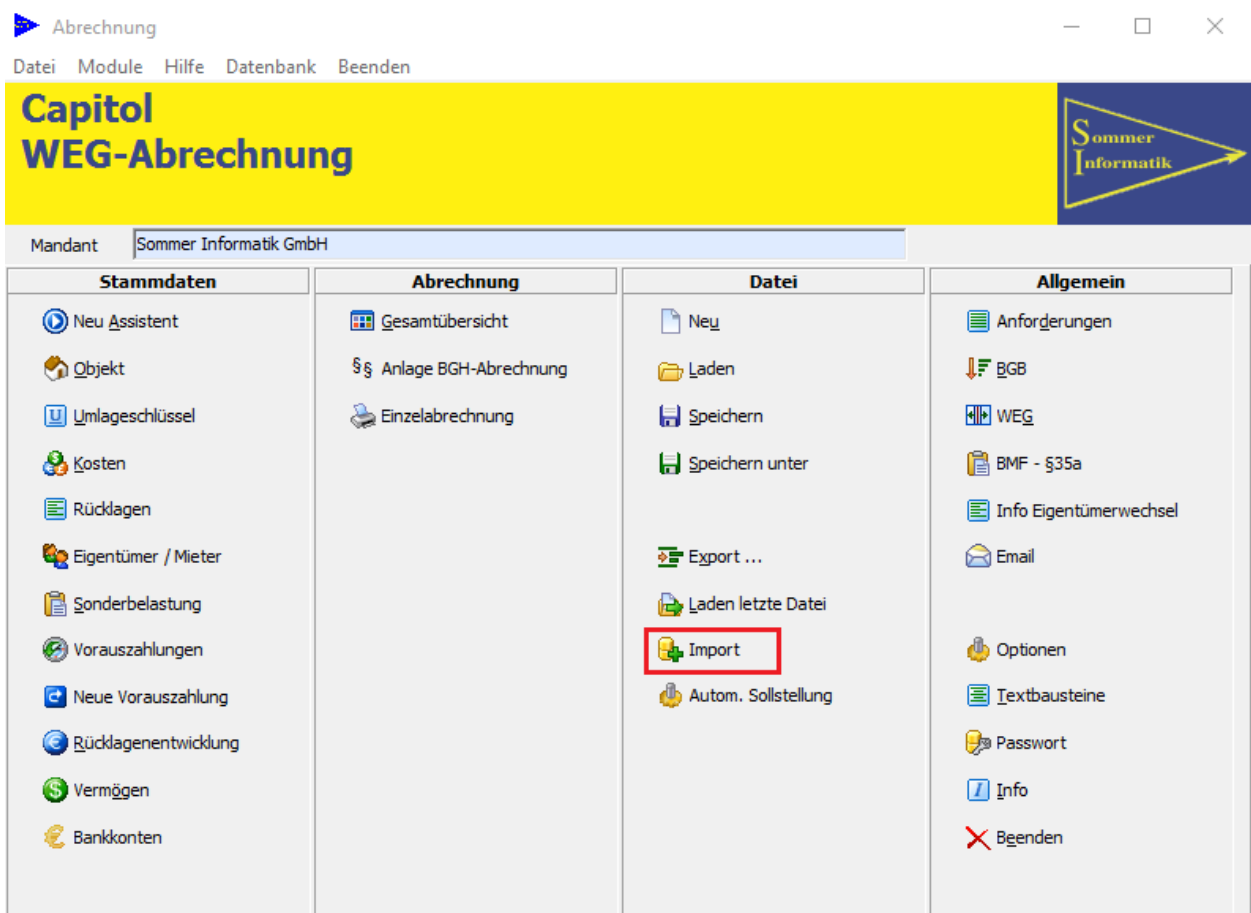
Abrechnung

Datei Module Hilfe Datenbank Beenden

Capitol
WEG-Abrechnung

Sommer
Informatik

Mandant Sommer Informatik GmbH

| Stammdaten | Abrechnung | Datei | Allgemein |
|---|---|---|---|
| Neu Assistent | Gesamtübersicht | Neu | Anforderungen |
| Objekt | §§ Anlage BGH-Abrechnung | Laden | BGB |
| Umlageschlüssel | Einzelabrechnung | Speichern | WEG |
| Kosten | | Speichern unter | BMF - §35a |
| Rücklagen | | | Info Eigentümerwechsel |
| Eigentümer / Mieter | | Export ... | Email |
| Sonderbelastung | | Laden letzte Datei | |
| Vorauszahlungen | | Import | Optionen |
| Neue Vorauszahlung | | Autom. Sollstellung | Textbausteine |
| Rücklagenentwicklung | | | Passwort |
| Vermögen | | | Info |
| Bankkonten | | | Beenden |